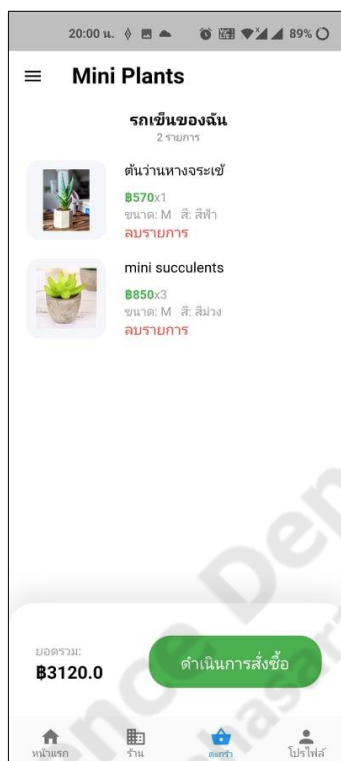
20:00 น. 89%

Mini Plants

รถเข็นของฉัน
2 รายการ

ต้นว่านหางจระเข้
฿570x1
ขนาด: M สี: สีฟ้า
ลบรายการ

mini succulents
฿850x3
ขนาด: M สี: สีม่วง
ลบรายการ

ยอดรวม:
฿3120.0

ดำเนินการสั่งซื้อ

หน้าแรก
ร้าน
ตะกร้า
โปรไฟล์